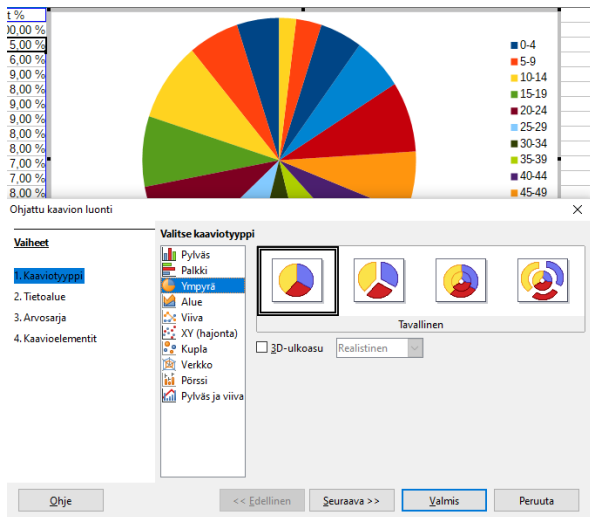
t %
00,00 %
5,00 %
6,00 %
9,00 %
8,00 %
9,00 %
8,00 %
7,00 %
7,00 %
8,00 %

0-4
5-9
10-14
15-19
20-24
25-29
30-34
35-39
40-44
45-49

Ohjattu kaavion luonti

Vaiheet

1. Kaaviotyyppi
2. Tietoalue
3. Arvosarja
4. Kaavioelementit

Valitse kaaviotyyppi

Pylväs
Palkki
Ympyrä
Alue
Viiva
XY (hajonta)
Kupla
Verkko
Pörssi
Pylväs ja viiva

Tavallinen

3D-ulkoasu
Realistinen

Ohje
<< Edellinen
Seuraava >>
Valmis
Peruuta